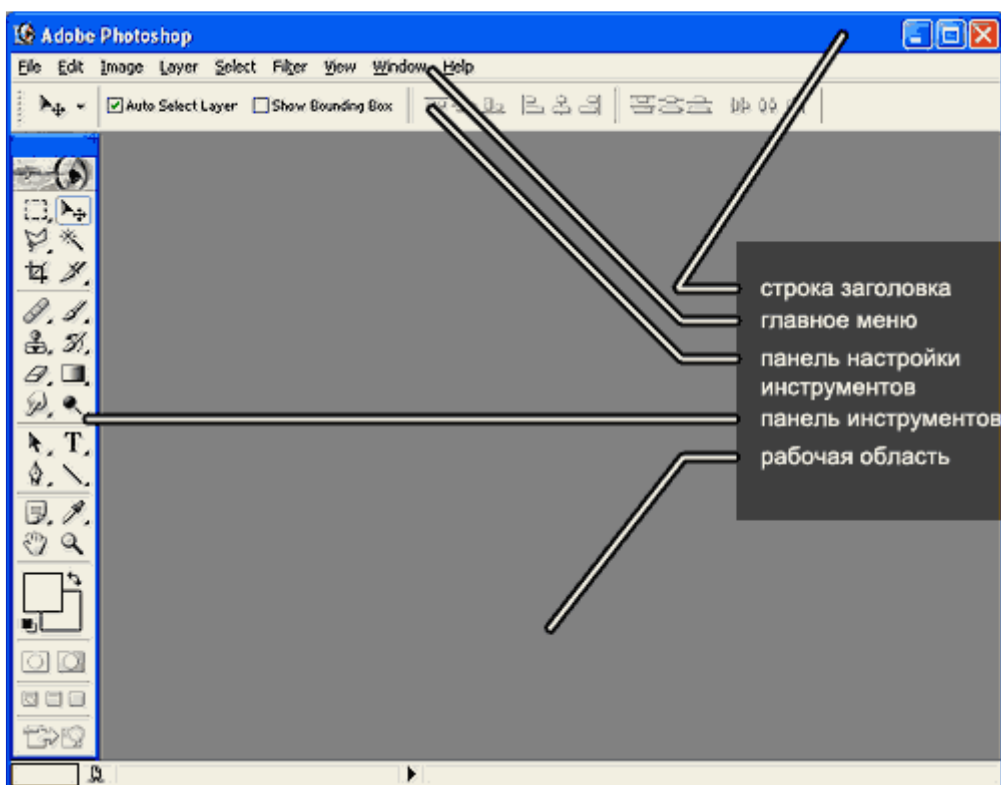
Adobe Photoshop

File Edit Image Layer Select Filter View Window Help

Auto Select Layer Show Bounding Box

строка заголовка
главное меню
панель настройки инструментов
панель инструментов
рабочая область